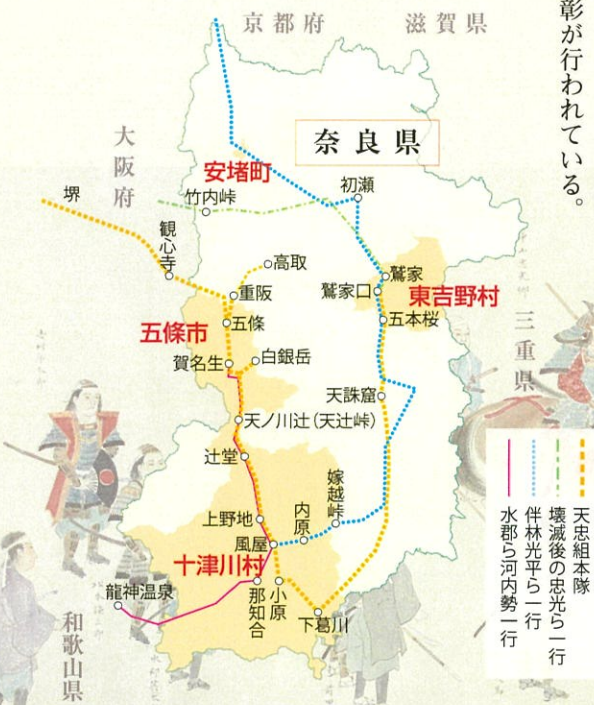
彰が行われている。

京都府
滋賀県
奈良県
大阪府
安堵町
初瀬
竹内峠
堺
観心寺
高取
重阪
鷲家
鷲家口
東吉野村
五條市
五條
五本桜
賀名生
白銀岳
三重県
天誅窟
天ノ川辻（天辻峠）
辻堂
嫁越峠
上野地
内原
風屋
十津川村
龍神温泉
小原
那知合
下葛川
和歌山県

天忠組本隊
壊滅後の忠光ら一行
伴林光平ら一行
水郡ら河内勢一行